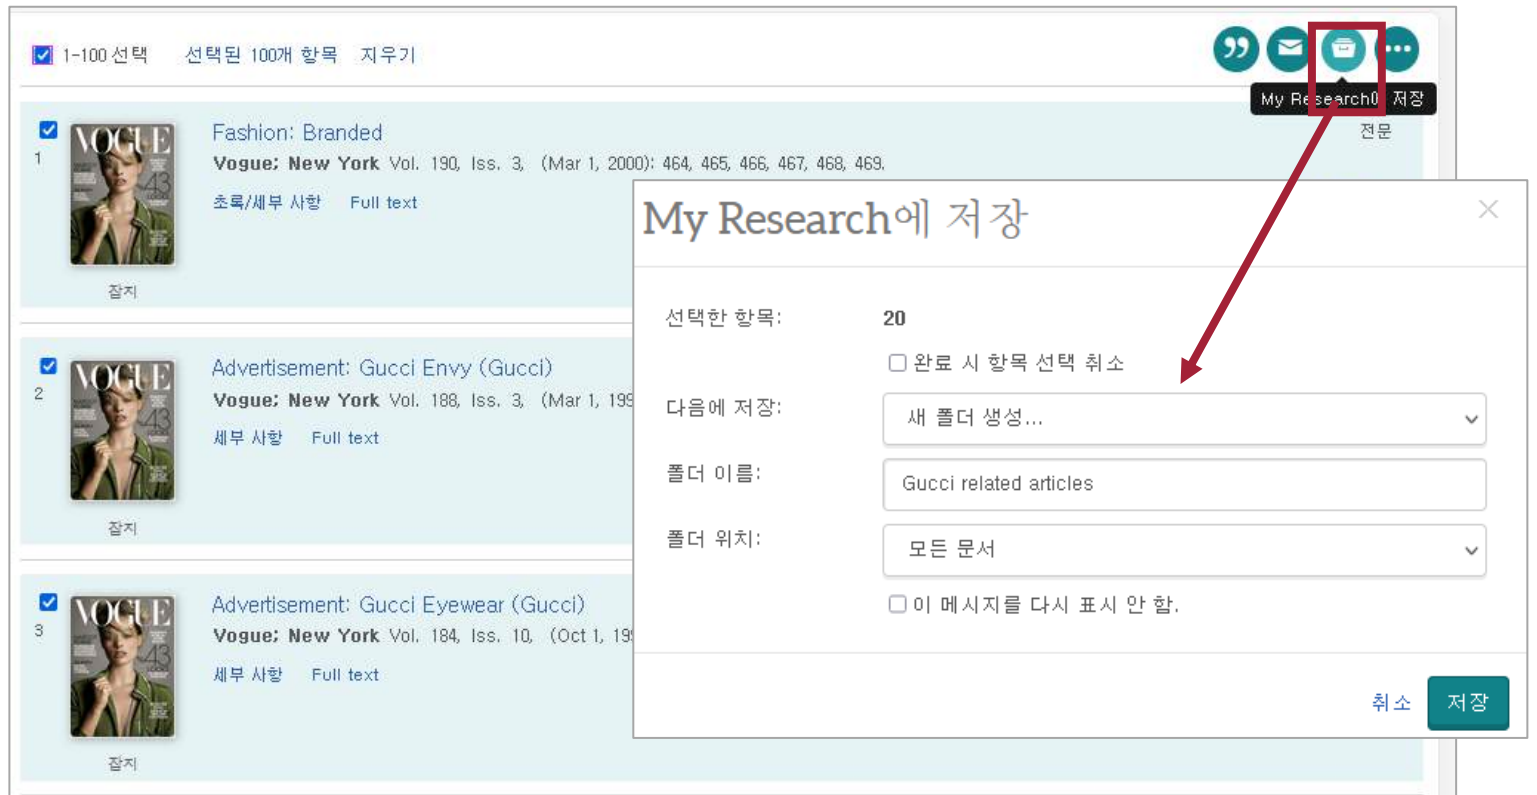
1-100 선택 선택된 100개 항목 지우기

My Re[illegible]earch에 저장

전문

1

VOGUE 43

Fashion: Branded

Vogue; New York Vol. 190, Iss. 3, (Mar 1, 2000): 464, 465, 466, 467, 468, 469.

초록/세부 사항 Full text

잡지

2

VOGUE 43

Advertisement: Gucci Envy (Gucci)

Vogue; New York Vol. 188, Iss. 3, (Mar 1, 19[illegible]

세부 사항 Full text

잡지

3

VOGUE 43

Advertisement: Gucci Eyewear (Gucci)

Vogue; New York Vol. 184, Iss. 10, (Oct 1, 19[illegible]

세부 사항 Full text

잡지

My Research에 저장

×

선택한 항목: 20

완료 시 항목 선택 취소

다음에 저장: 새 폴더 생성...

폴더 이름: Gucci related articles

폴더 위치: 모든 문서

이 메시지를 다시 표시 안 함.

취소 저장